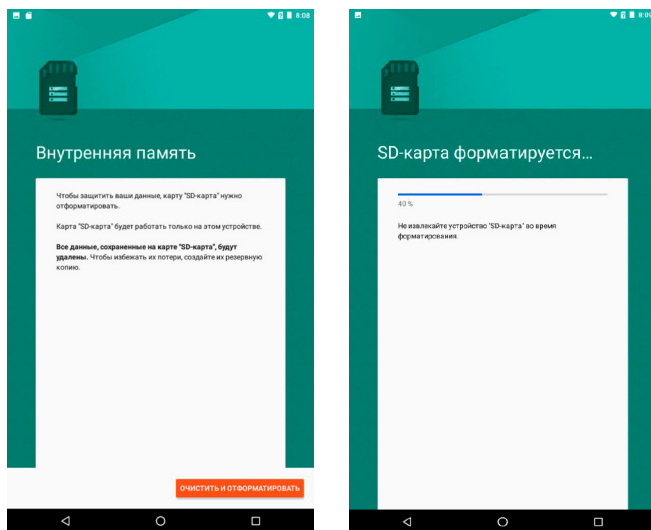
8:08

Внутренняя память

Чтобы защитить ваши данные, карту "SD-карта" нужно отформатировать.

Карта "SD-карта" будет работать только на этом устройстве.

**Все данные, сохраненные на карте "SD-карта", будут удалены.** Чтобы избежать их потери, создайте их резервную копию.

ОЧИСТИТЬ И ОТФОРМАТИРОВАТЬ

8:0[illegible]

SD-карта форматируется...

40 %

Не извлекайте устройство "SD-карта" во время форматирования.